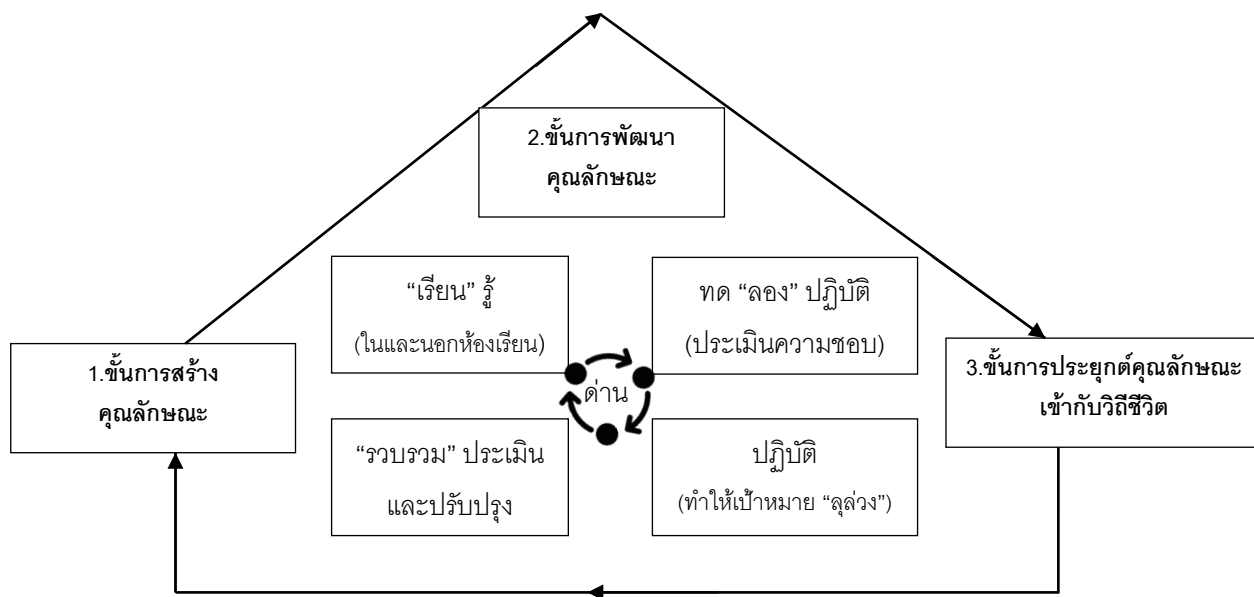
2.ขั้นการพัฒนาคุณลักษณะ

"เรียน" รู้
(ในและนอกห้องเรียน)

ทด "ลอง" ปฏิบัติ
(ประเมินความชอบ)

1.ขั้นการสร้างคุณลักษณะ

ด่าน

3.ขั้นการประยุกต์คุณลักษณะเข้ากับวิถีชีวิต

"รวบรวม" ประเมิน
และปรับปรุง

ปฏิบัติ
(ทำให้เป้าหมาย "ลุล่วง")